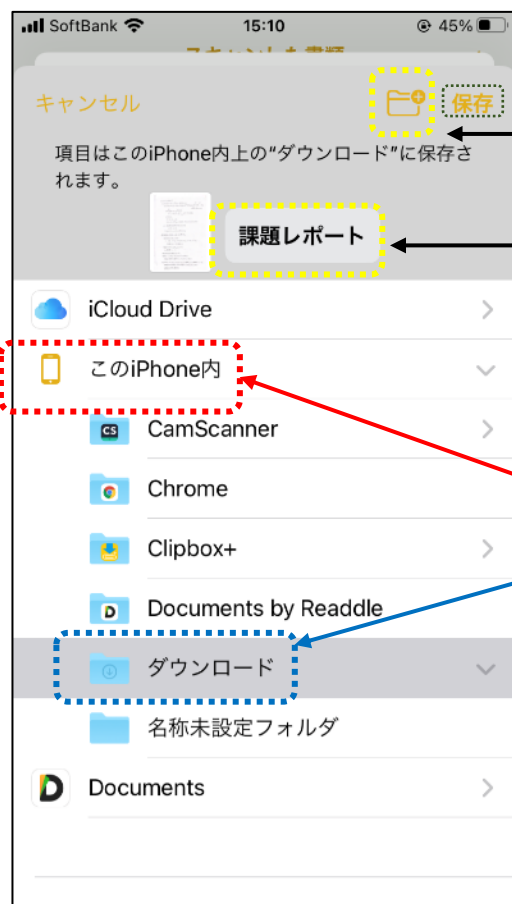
SoftBank 15:10 45%

キャンセル 保存

項目はこのiPhone内上の“ダウンロード”に保存されます。

課題レポート

iCloud Drive

このiPhone内

CamScanner

Chrome

Clipbox+

Documents by Readdle

ダウンロード

名称未設定フォルダ

Documents